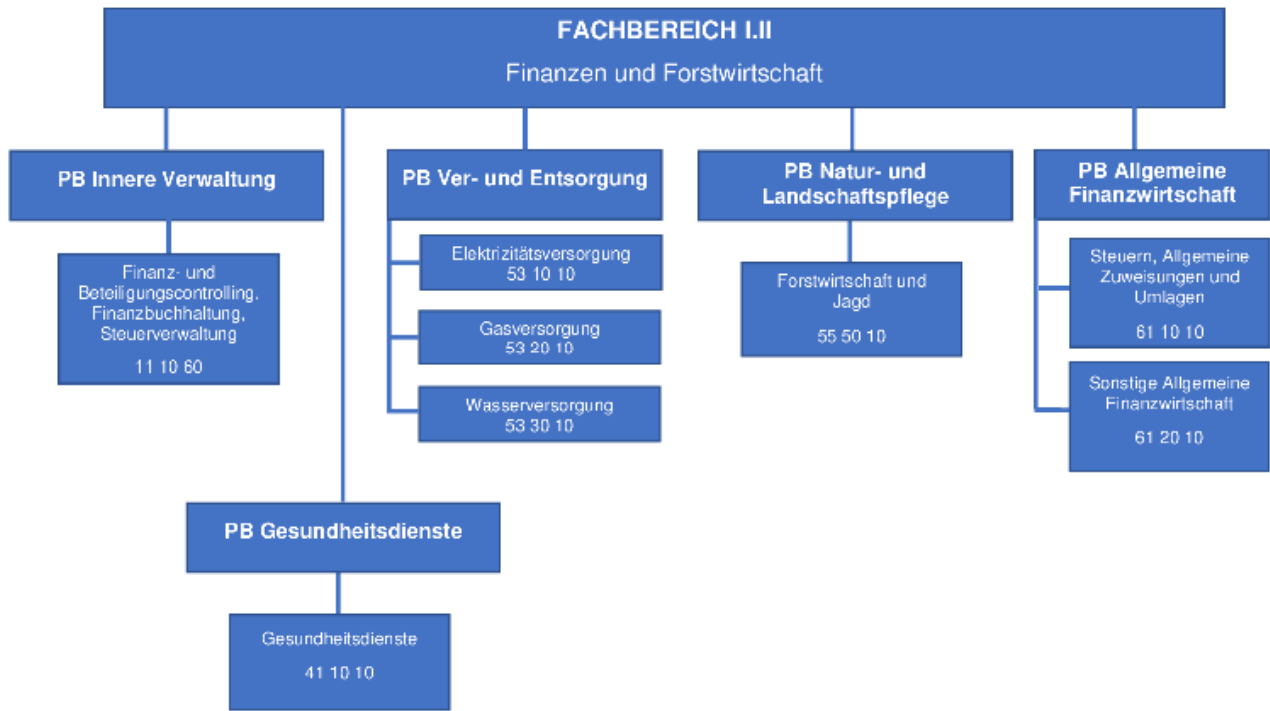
FACHBEREICH I.II
Finanzen und Forstwirtschaft

PB Innere Verwaltung

Finanz- und Beteiligungscontrolling. Finanzbuchhaltung, Steuerverwaltung
11 10 60

PB Ver- und Entsorgung

Elektrizitätsversorgung
53 10 10

Gasversorgung
53 20 10

Wasserversorgung
53 30 10

PB Natur- und Landschaftspflege

Forstwirtschaft und Jagd
55 50 10

PB Allgemeine Finanzwirtschaft

Steuern, Allgemeine Zuweisungen und Umlagen
61 10 10

Sonstige Allgemeine Finanzwirtschaft
61 20 10

PB Gesundheitsdienste

Gesundheitsdienste
41 10 10